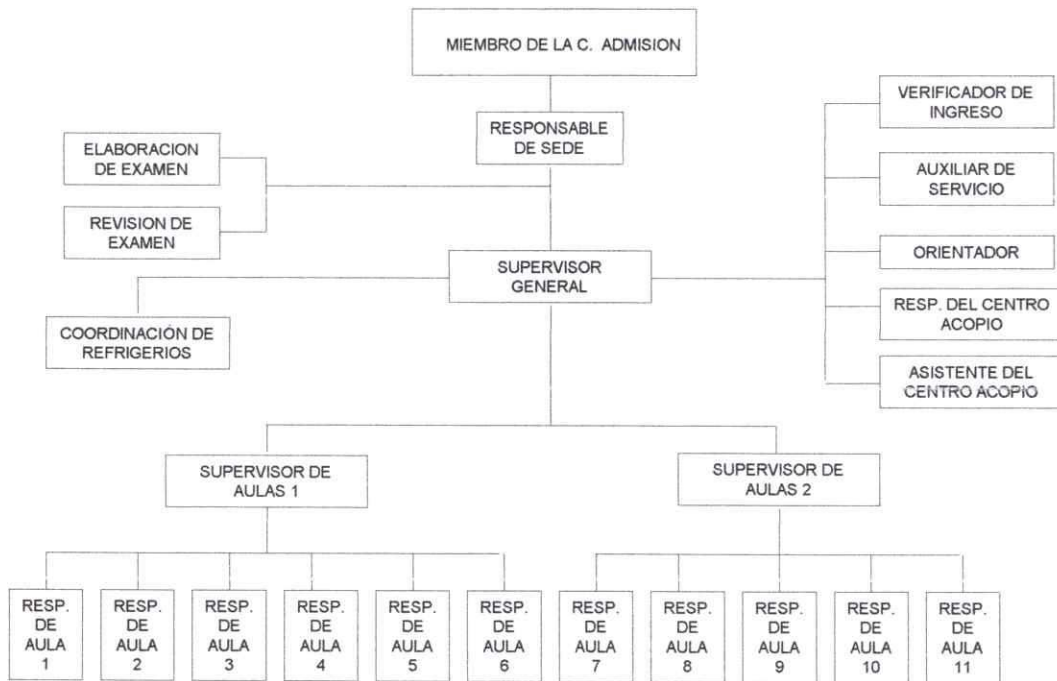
MIEMBRO DE LA C. ADMISION

RESPONSABLE DE SEDE

ELABORACION DE EXAMEN

REVISION DE EXAMEN

VERIFICADOR DE INGRESO

AUXILIAR DE SERVICIO

ORIENTADOR

SUPERVISOR GENERAL

RESP. DEL CENTRO ACOPIO

COORDINACIÓN DE REFRIGERIOS

ASISTENTE DEL CENTRO ACOPIO

SUPERVISOR DE AULAS 1

SUPERVISOR DE AULAS 2

RESP. DE AULA 1

RESP. DE AULA 2

RESP. DE AULA 3

RESP. DE AULA 4

RESP. DE AULA 5

RESP. DE AULA 6

RESP. DE AULA 7

RESP. DE AULA 8

RESP. DE AULA 9

RESP. DE AULA 10

RESP. DE AULA 11